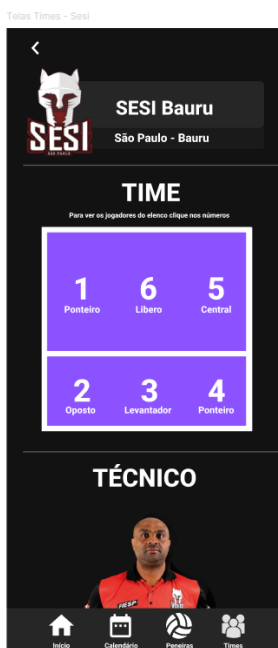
Telas Times - Sesi

<

SESI
SÃO PAULO

SESI Bauru

São Paulo - Bauru

TIME

Para ver os jogadores do elenco clique nos números

1
Ponteiro

6
Libero

5
Central

2
Oposto

3
Levantador

4
Ponteiro

TÉCNICO

FIESP

Início

Calendário

Peneiras

Times